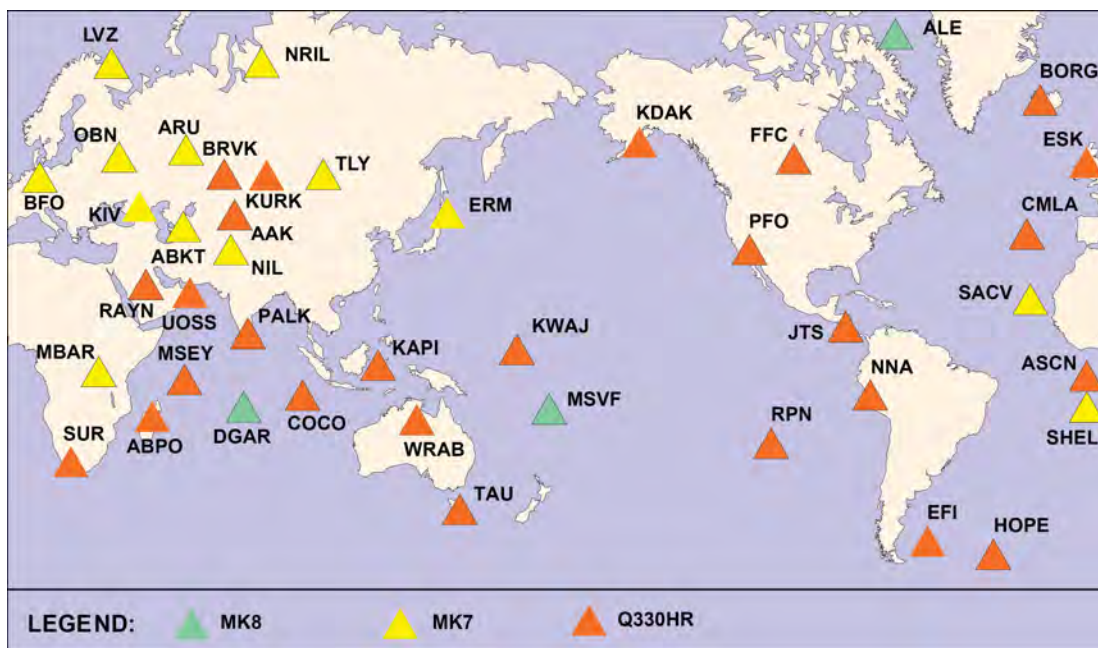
LVZ
NRIL
ALE
BORG
KDAK
OBN
ARU
BRVK
FFC
ESK
TLY
BFO
KIV
KURK
ERM
CMLA
AAK
PFO
ABKT
NIL
SACV
RAYN
UOSS
PALK
JTS
KWAJ
MBAR
MSEY
KAPI
NNA
ASCN
MSVF
SUR
ABPO
DGAR
COCO
WRAB
RPN
SHEL
TAU
EFI
HOPE
LEGEND: MK8 MK7 Q330HR